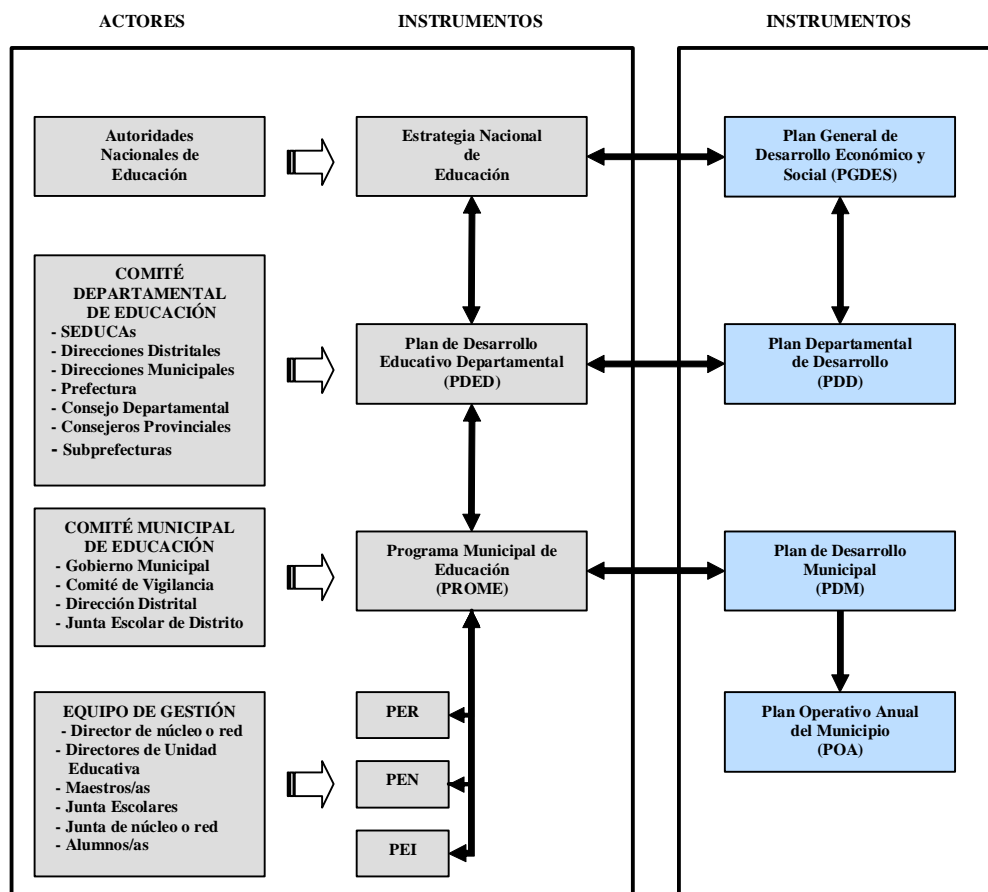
ACTORES

INSTRUMENTOS

INSTRUMENTOS

Autoridades Nacionales de Educación

Estrategia Nacional de Educación

Plan General de Desarrollo Económico y Social (PGDES)

COMITÉ DEPARTAMENTAL DE EDUCACIÓN
- SEDUCAs
- Direcciones Distritales
- Direcciones Municipales
- Prefectura
- Consejo Departamental
- Consejeros Provinciales
- Subprefecturas

Plan de Desarrollo Educativo Departamental (PDED)

Plan Departamental de Desarrollo (PDD)

COMITÉ MUNICIPAL DE EDUCACIÓN
- Gobierno Municipal
- Comité de Vigilancia
- Dirección Distrital
- Junta Escolar de Distrito

Programa Municipal de Educación (PROME)

Plan de Desarrollo Municipal (PDM)

EQUIPO DE GESTIÓN
- Director de núcleo o red
- Directores de Unidad Educativa
- Maestros/as
- Junta Escolares
- Junta de núcleo o red
- Alumnos/as

PER

PEN

PEI

Plan Operativo Anual del Municipio (POA)